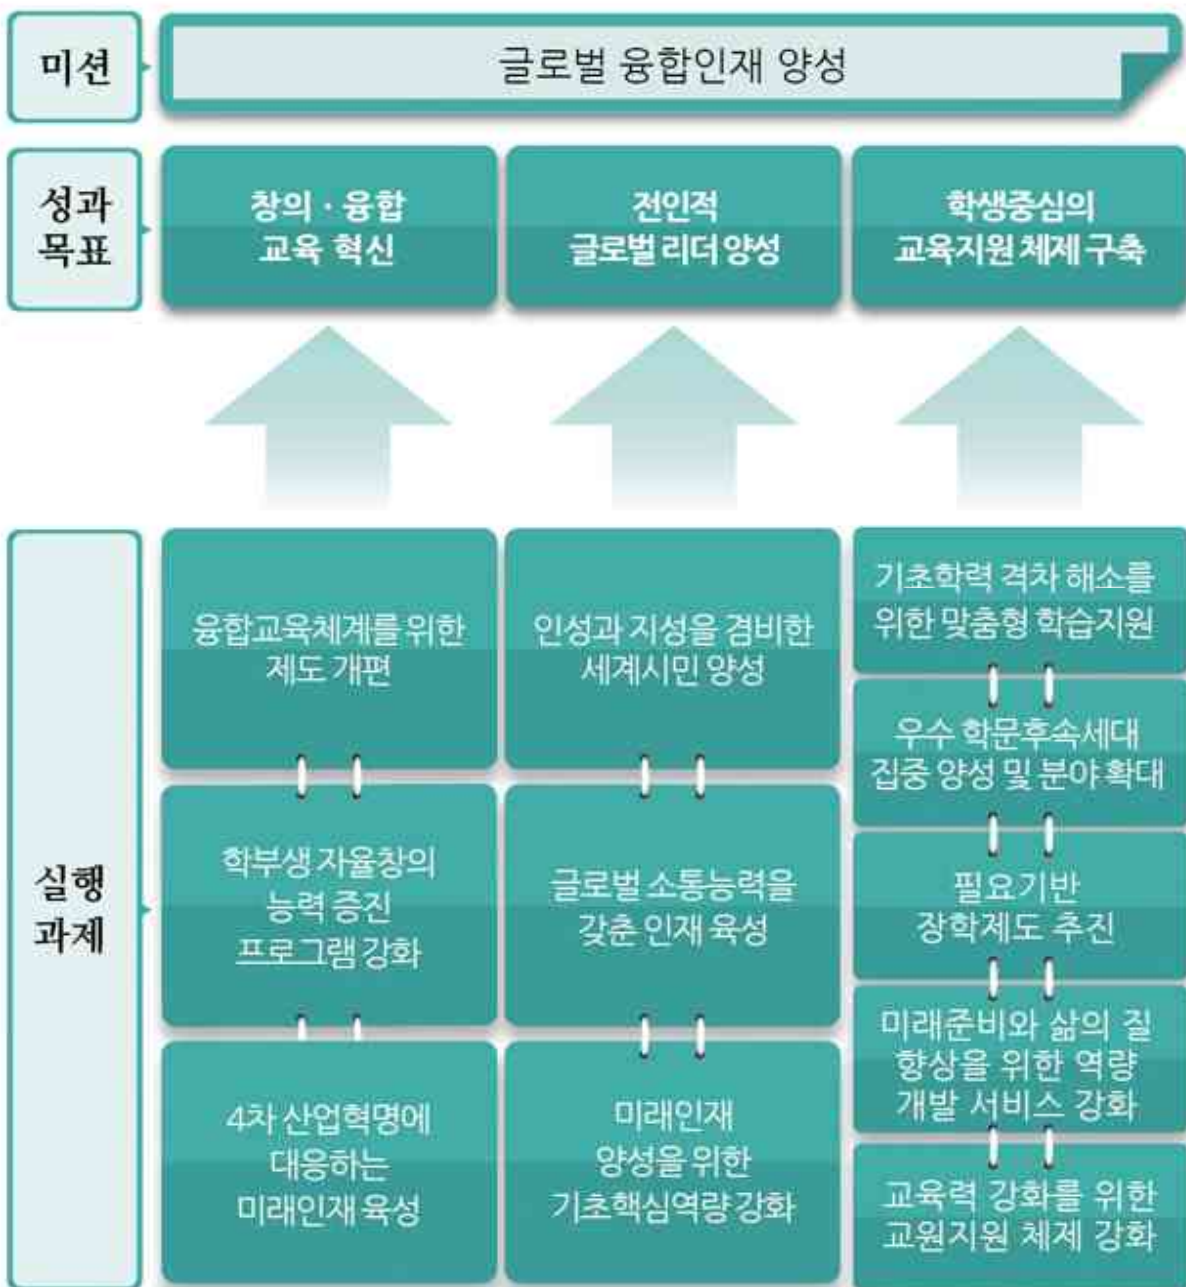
미션

글로벌 융합인재 양성

성과목표

창의 · 융합 교육 혁신

전인적 글로벌 리더 양성

학생중심의 교육지원 체제 구축

실행과제

융합교육체계를 위한 제도 개편

학부생 자율창의 능력 증진 프로그램 강화

4차 산업혁명에 대응하는 미래인재 육성

인성과 지성을 겸비한 세계시민 양성

글로벌 소통능력을 갖춘 인재 육성

미래인재 양성을 위한 기초핵심역량강화

기초학력 격차 해소를 위한 맞춤형 학습지원

우수 학문후속세대 집중 양성 및 분야확대

필요기반 장학제도 추진

미래준비와 삶의 질 향상을 위한 역량 개발 서비스 강화

교육력 강화를 위한 교원지원 체제 강화